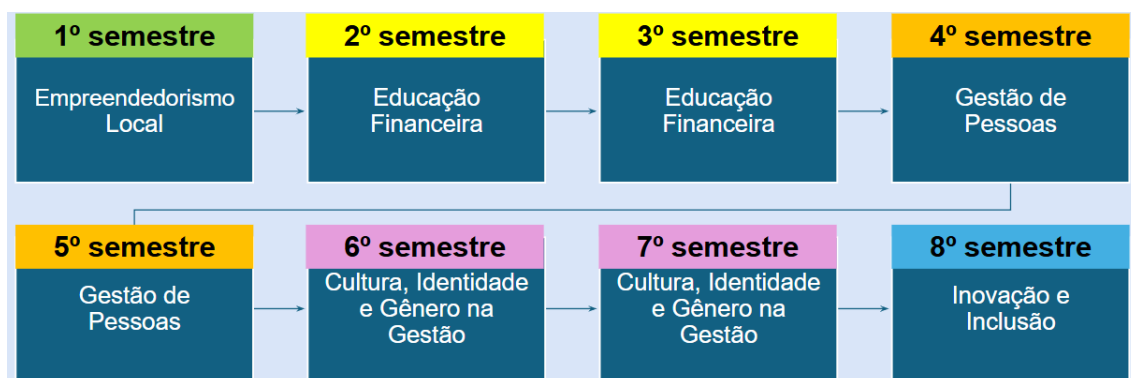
1º semestre
Empreendedorismo Local

2º semestre
Educação Financeira

3º semestre
Educação Financeira

4º semestre
Gestão de Pessoas

5º semestre
Gestão de Pessoas

6º semestre
Cultura, Identidade e Gênero na Gestão

7º semestre
Cultura, Identidade e Gênero na Gestão

8º semestre
Inovação e Inclusão